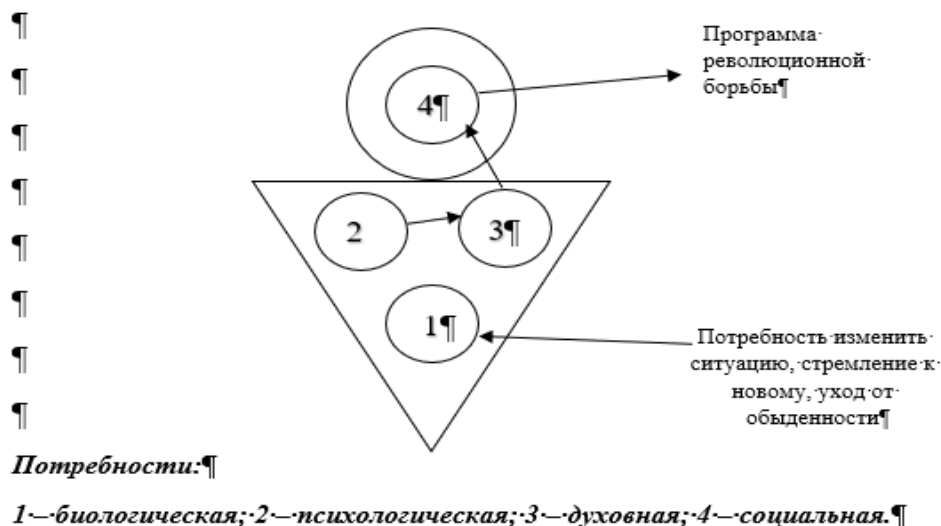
¶
¶
¶
¶
¶
¶
¶
¶

Программа революционной борьбы¶

4¶

2

3¶

1¶

Потребность изменить ситуацию, стремление к новому, уход от обыденности¶

*Потребности:*¶

*1 – биологическая; 2 – психологическая; 3 – духовная; 4 – социальная.*¶